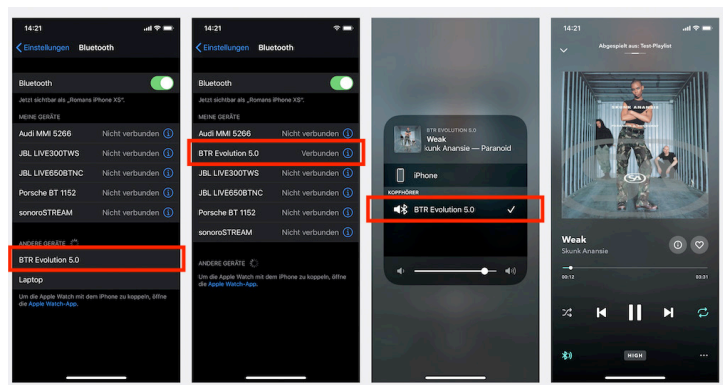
14:21

Einstellungen Bluetooth

Bluetooth

Jetzt sichtbar als „Romans iPhone XS".

MEINE GERÄTE

Audi MMI 5266 Nicht verbunden

JBL LIVE300TWS Nicht verbunden

JBL LIVE650BTNC Nicht verbunden

Porsche BT 1152 Nicht verbunden

sonoroSTREAM Nicht verbunden

ANDERE GERÄTE

BTR Evolution 5.0

Laptop

Um die Apple Watch mit dem iPhone zu koppeln, öffne die Apple Watch-App.

14:21

Einstellungen Bluetooth

Bluetooth

Jetzt sichtbar als „Romans iPhone XS".

MEINE GERÄTE

Audi MMI 5266 Nicht verbunden

BTR Evolution 5.0 Verbunden

JBL LIVE300TWS Nicht verbunden

JBL LIVE650BTNC Nicht verbunden

Porsche BT 1152 Nicht verbunden

sonoroSTREAM Nicht verbunden

ANDERE GERÄTE

Um die Apple Watch mit dem iPhone zu koppeln, öffne die Apple Watch-App.

BTR EVOLUTION 5.0

Weak

kunk Anansie — Paranoid

iPhone

KOPFHÖRER

BTR Evolution 5.0

14:21

Abgespielt aus: Test-Playlist

SKUNK ANANSIE

Weak

Skunk Anansie

00:12

03:31

HIGH